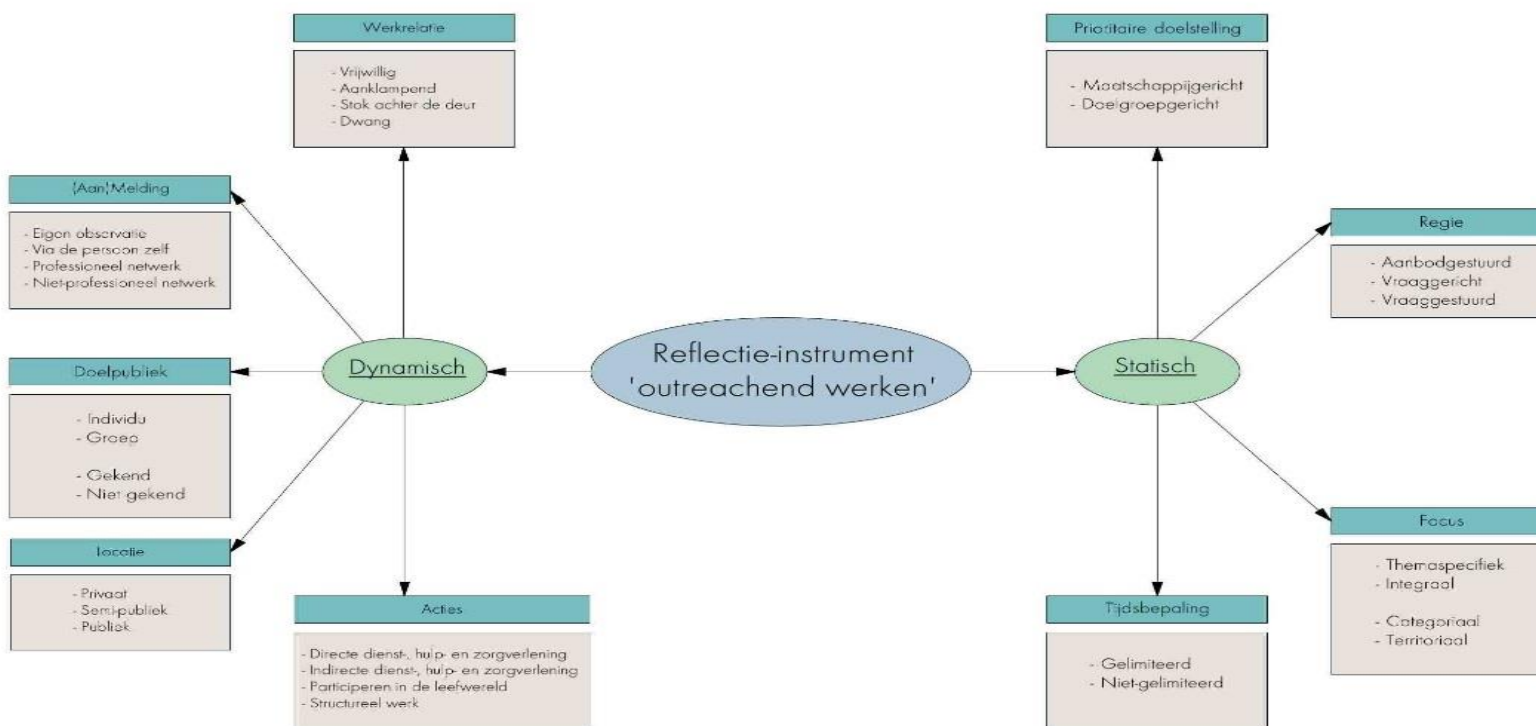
Reflectie-instrument 'outreachend werken'

Dynamisch

Werkrelatie

- Vrijwillig
- Aanklampend
- Stok achter de deur
- Dwang

(Aan)Melding

- Eigen observatie
- Via de persoon zelf
- Professioneel netwerk
- Niet-professioneel netwerk

Doelpubliek

- Individu
- Groep

- Gekend
- Niet gekend

locatie

- Privaat
- Semi-publiek
- Publiek

Acties

- Directe dienst-, hulp- en zorgverlening
- Indirecte dienst-, hulp- en zorgverlening
- Participeren in de leefwereld
- Structureel werk

Statisch

Prioritaire doelstelling

- Maatschappijgericht
- Doelgroepgericht

Regie

- Aanbodgestuurd
- Vraaggericht
- Vraaggestuurd

Focus

- Themaspecifiek
- Integraal

- Categoriaal
- Territoriaal

Tijdsbepaling

- Gelimiteerd
- Niet-gelimiteerd